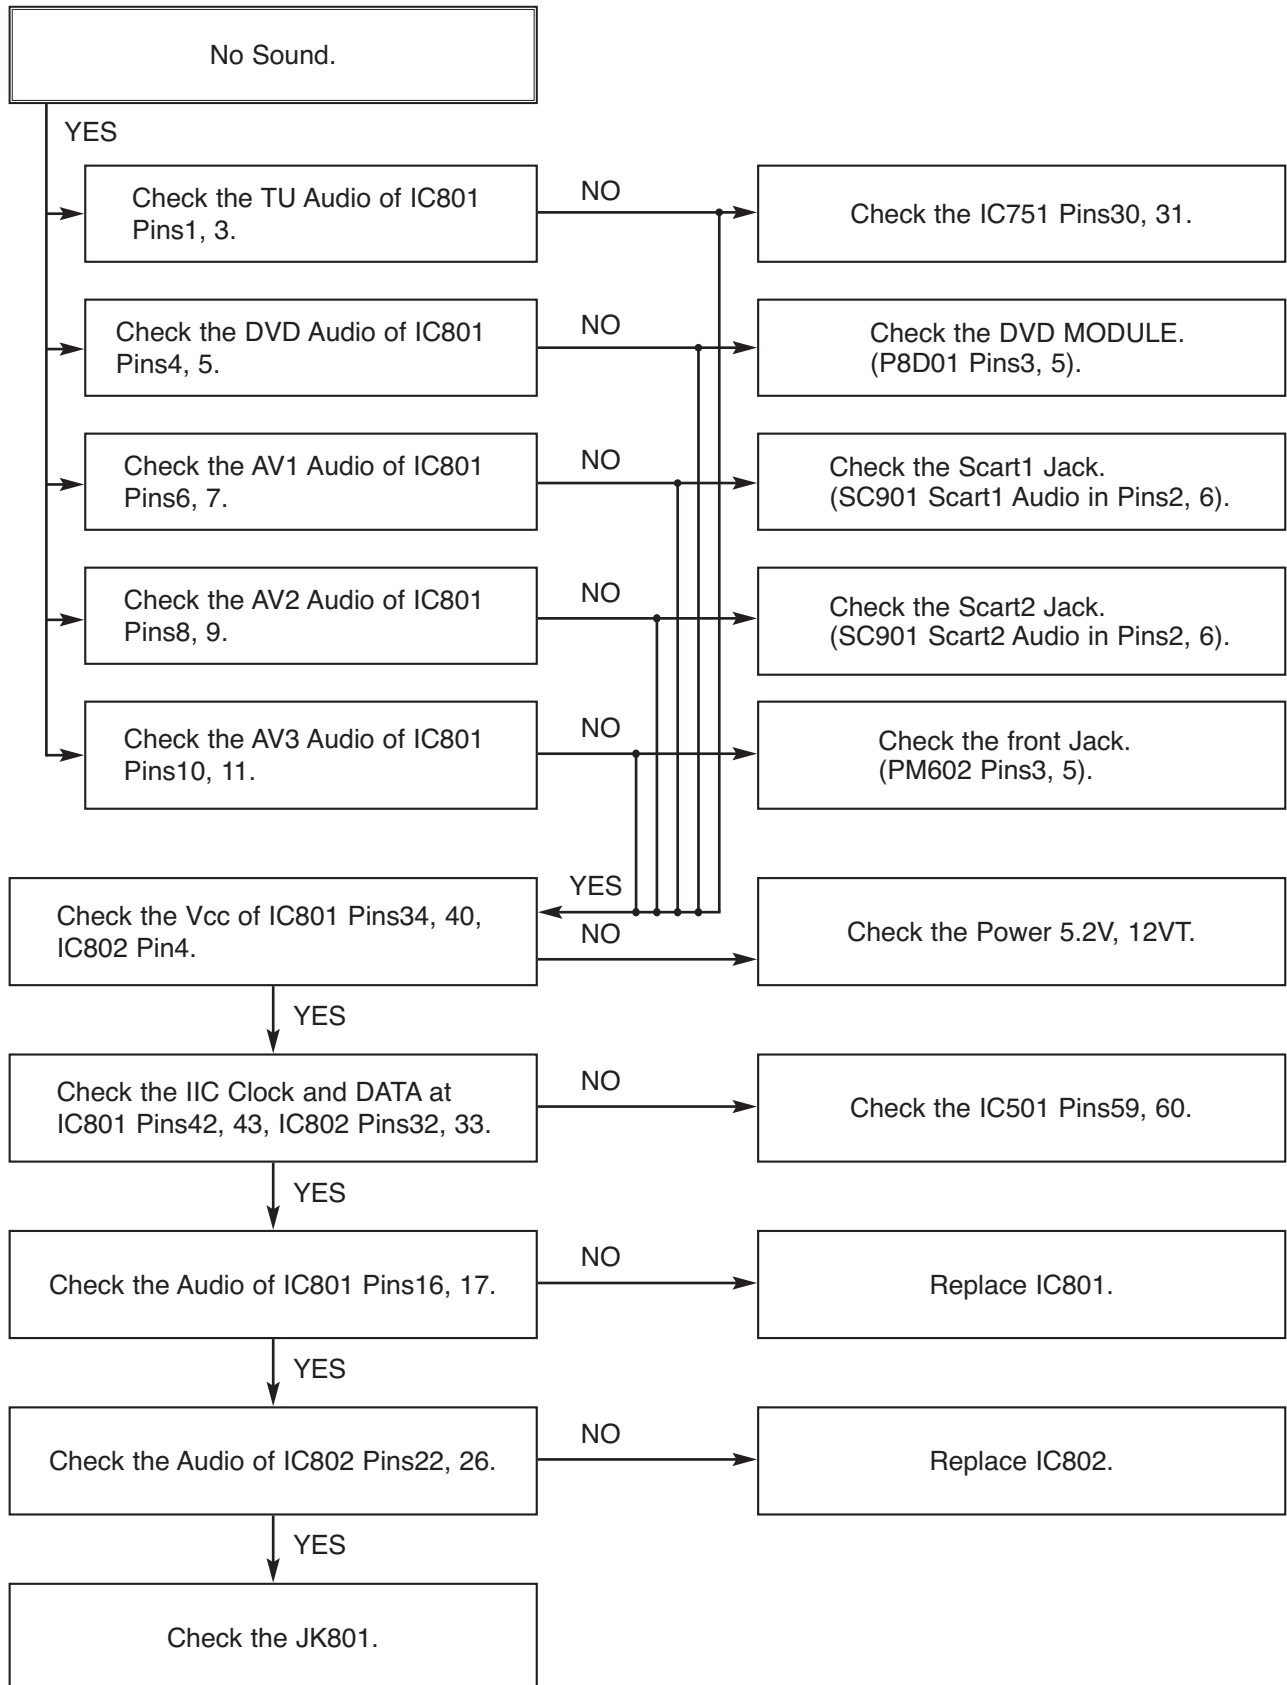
No Sound.

YES

Check the TU Audio of IC801 Pins1, 3.

NO

Check the IC751 Pins30, 31.

Check the DVD Audio of IC801 Pins4, 5.

NO

Check the DVD MODULE. (P8D01 Pins3, 5).

Check the AV1 Audio of IC801 Pins6, 7.

NO

Check the Scart1 Jack. (SC901 Scart1 Audio in Pins2, 6).

Check the AV2 Audio of IC801 Pins8, 9.

NO

Check the Scart2 Jack. (SC901 Scart2 Audio in Pins2, 6).

Check the AV3 Audio of IC801 Pins10, 11.

NO

Check the front Jack. (PM602 Pins3, 5).

YES

Check the Vcc of IC801 Pins34, 40, IC802 Pin4.

NO

Check the Power 5.2V, 12VT.

YES

Check the IIC Clock and DATA at IC801 Pins42, 43, IC802 Pins32, 33.

NO

Check the IC501 Pins59, 60.

YES

Check the Audio of IC801 Pins16, 17.

NO

Replace IC801.

YES

Check the Audio of IC802 Pins22, 26.

NO

Replace IC802.

YES

Check the JK801.